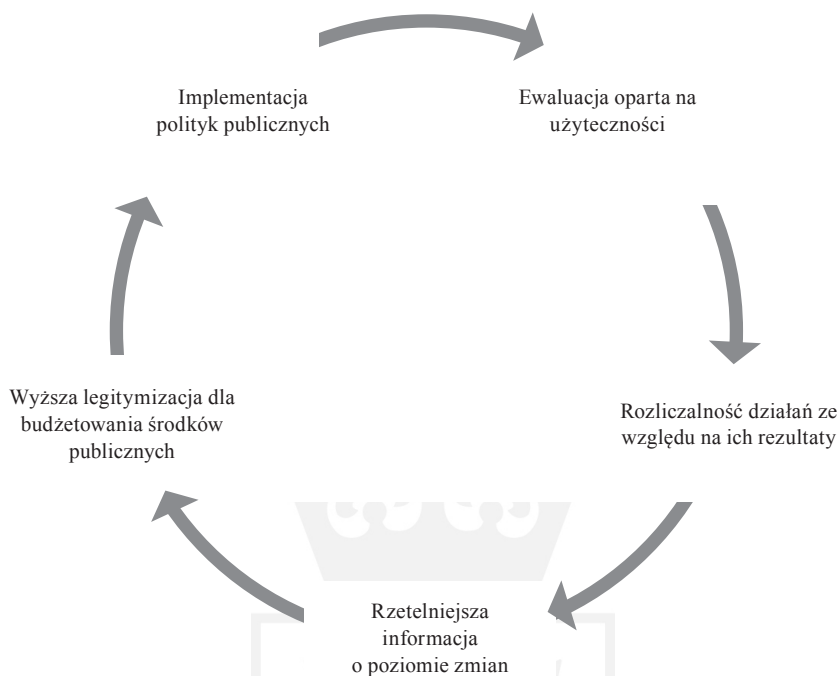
Implementacja polityk publicznych

Ewaluacja oparta na użyteczności

Rozliczalność działań ze względu na ich rezultaty

Rzetelniejsza informacja o poziomie zmian

Wyższa legitymizacja dla budżetowania środków publicznych